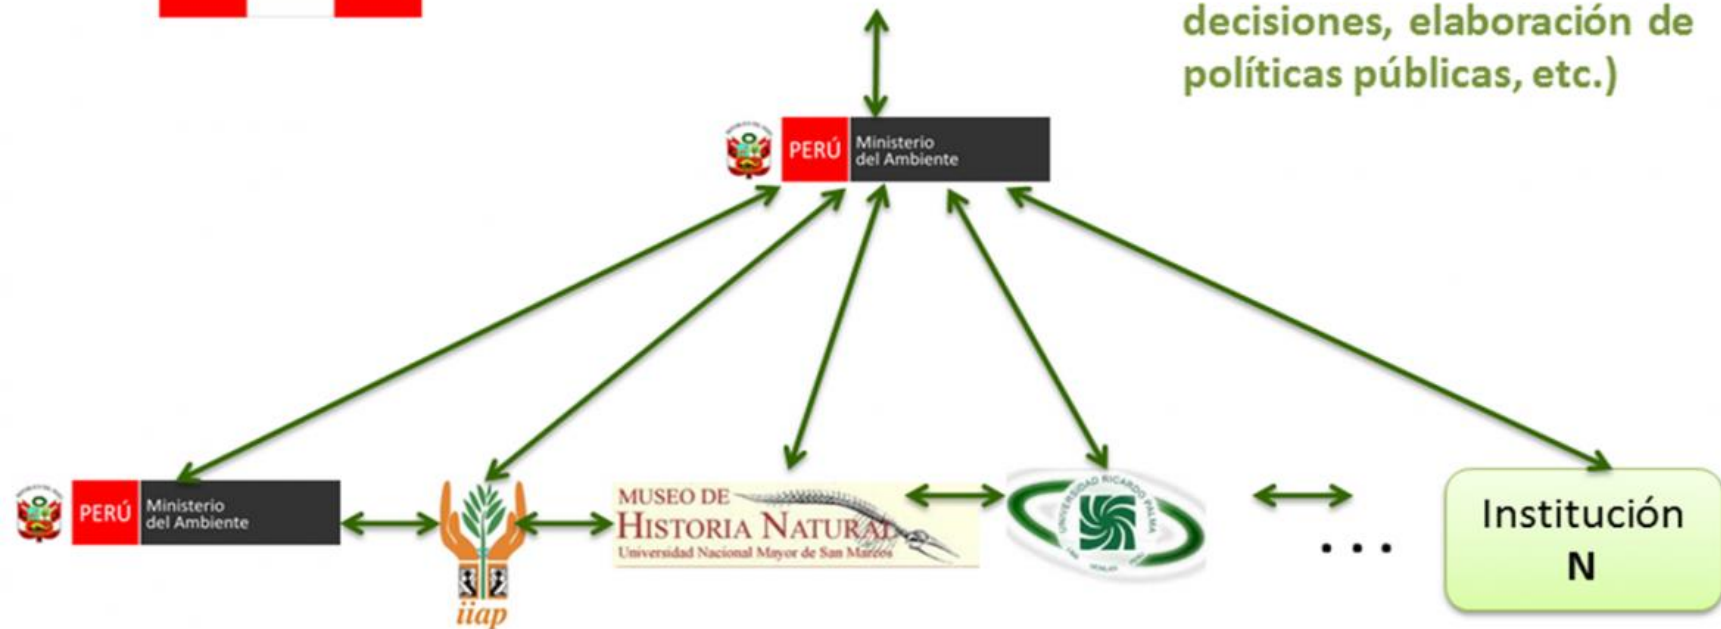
decisiones, elaboración de políticas públicas, etc.)

PERÚ Ministerio del Ambiente

PERÚ Ministerio del Ambiente

iiap

MUSEO DE HISTORIA NATURAL Universidad Nacional Mayor de San Marcos

UNIVERSIDAD RICARDO PALMA

. . .

Institución N